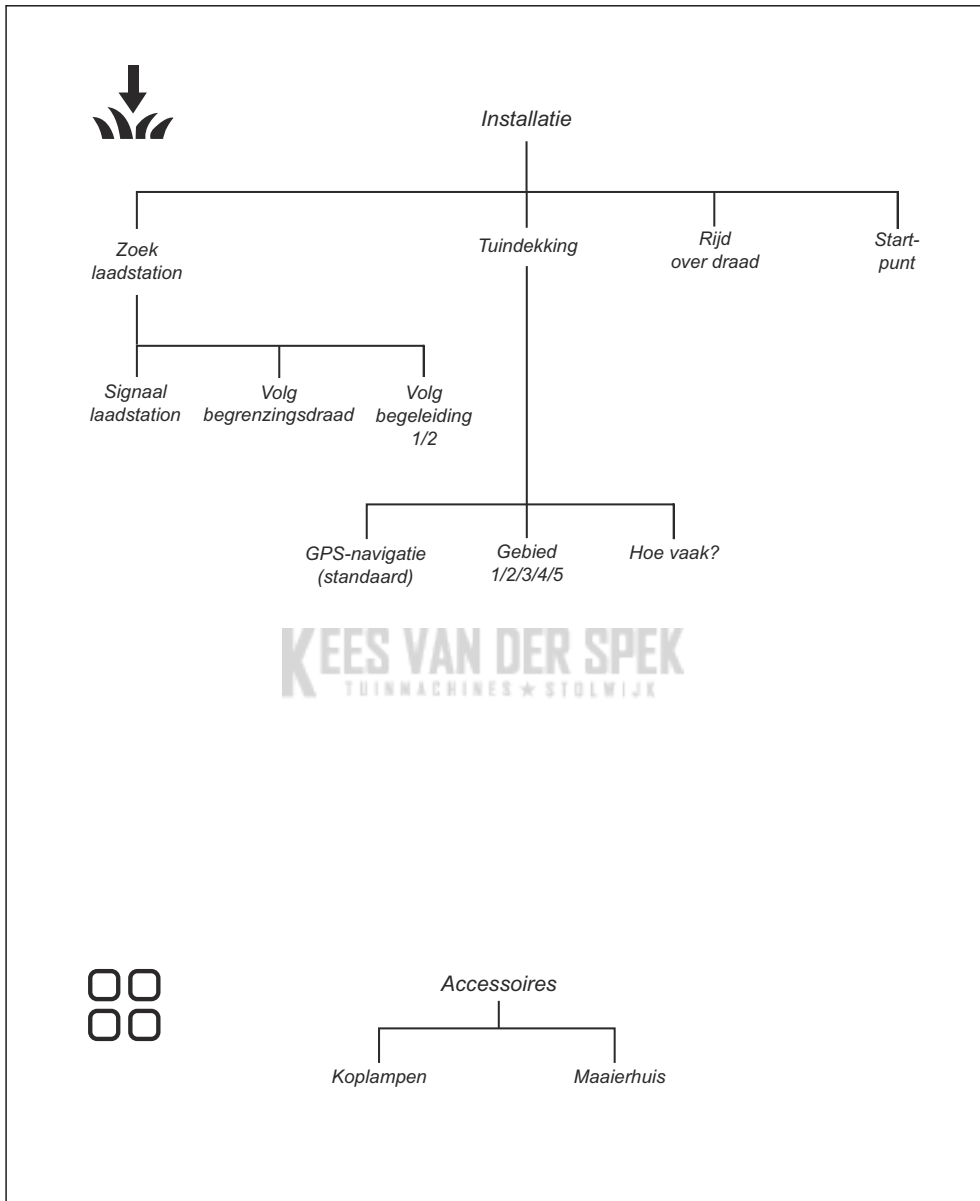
Installatie

Zoek laadstation

Tuindekking

Rijd over draad

Start-punt

Signaal laadstation

Volg begrenzingsdraad

Volg begeleiding 1/2

GPS-navigatie (standaard)

Gebied 1/2/3/4/5

Hoe vaak?

KEES VAN DER SPEK
TUINMACHINES ★ STOLWIJK

Accessoires

Koplampen

Maaierhuis